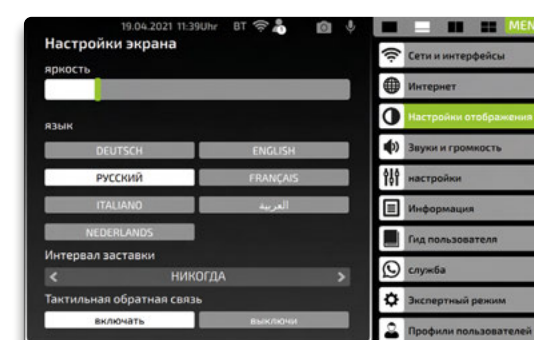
19.04.2021 11:39Uhr BT

Настройки экрана

яркость

язык

DEUTSCH
ENGLISH
РУССКИЙ
FRANÇAIS
ITALIANO
العربية
NEDERLANDS

Интервал заставки

НИКОГДА

Тактильная обратная связь

включать
выключи

MEN

Сети и интерфейсы
Интернет
Настройки отображения
Звуки и громкость
настройки
Информация
Гид пользователя
служба
Экспертный режим
Профили пользователей